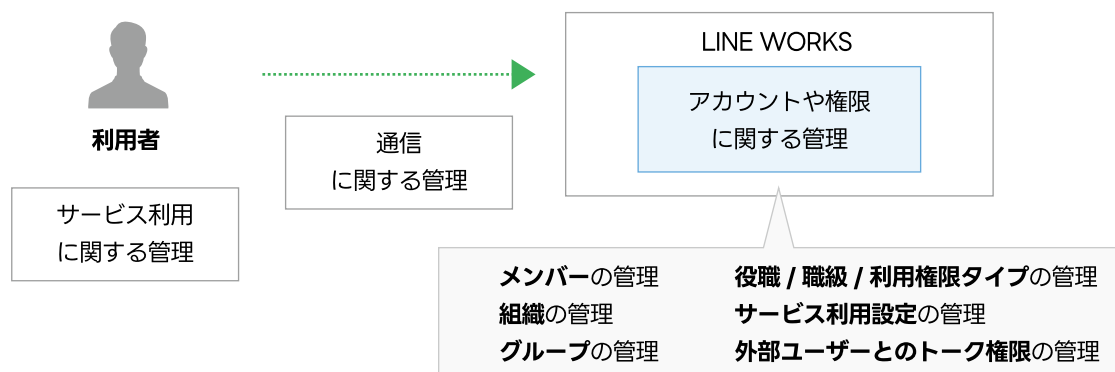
利用者

サービス利用に関する管理

通信に関する管理

LINE WORKS

アカウントや権限に関する管理

メンバーの管理
組織の管理
グループの管理

役職 / 職級 / 利用権限タイプの管理
サービス利用設定の管理
外部ユーザーとのトーク権限の管理